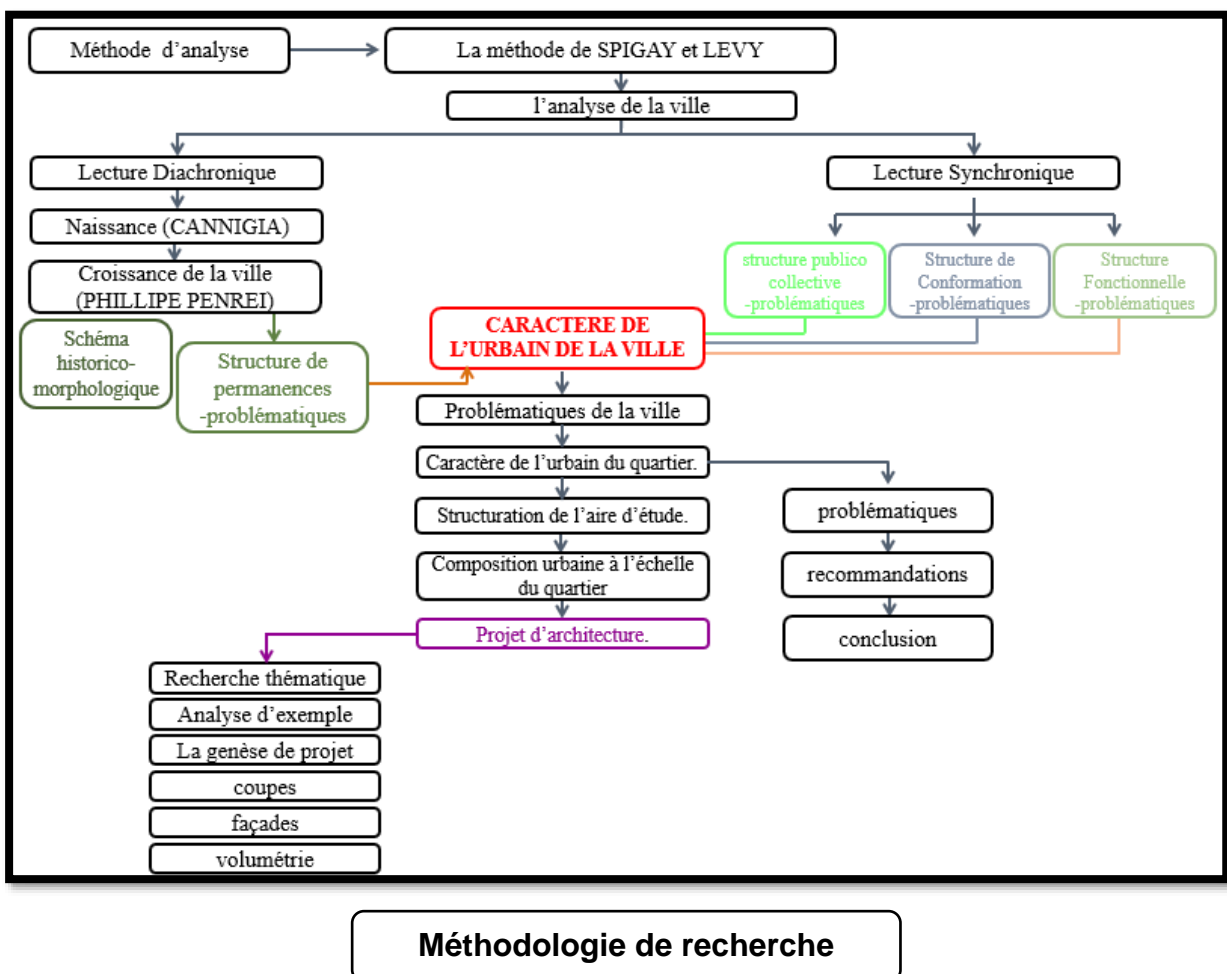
Méthode d'analyse

La méthode de SPIGAY et LEVY

l'analyse de la ville

Lecture Diachronique

Naissance (CANNIGIA)

Croissance de la ville (PHILLIPE PENREI)

Schéma historico-morphologique

Structure de permanences -problématiques

Lecture Synchronique

structure publico collective -problématiques

Structure de Conformation -problématiques

Structure Fonctionnelle -problématiques

CARACTERE DE L'URBAIN DE LA VILLE

Problématiques de la ville

Caractère de l'urbain du quartier.

Structuration de l'aire d'étude.

Composition urbaine à l'échelle du quartier

Projet d'architecture.

problématiques

recommandations

conclusion

Recherche thématique

Analyse d'exemple

La genèse de projet

coupes

façades

volumétrie

Méthodologie de recherche